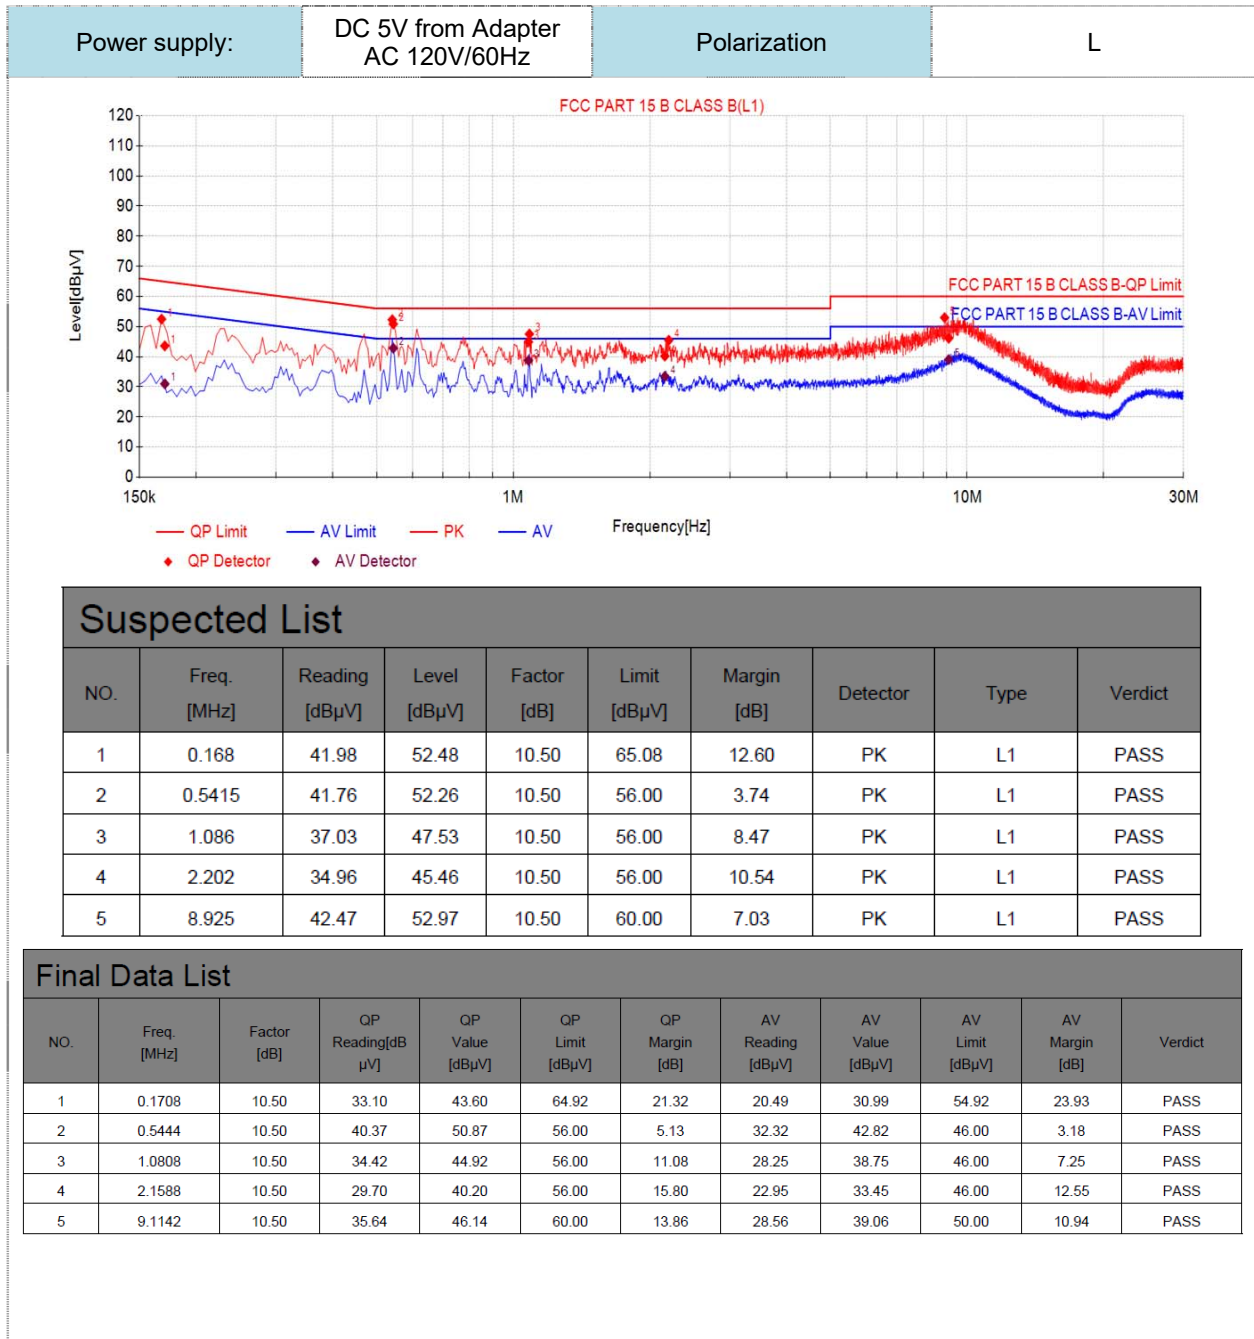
| Power supply: | DC 5V from Adapter AC 120V/60Hz | Polarization | L |
|---|---|---|---|

FCC PART 15 B CLASS B(L1)

Level[dBμV]

120
110
100
90
80
70
60
50
40
30
20
10
0

150k 1M 10M 30M

Frequency[Hz]

FCC PART 15 B CLASS B-QP Limit
FCC PART 15 B CLASS B-AV Limit

1 1 1 2 2 3 3 4 4 5 5

QP Limit AV Limit PK AV
QP Detector AV Detector

Suspected List

| NO. | Freq. [MHz] | Reading [dBμV] | Level [dBμV] | Factor [dB] | Limit [dBμV] | Margin [dB] | Detector | Type | Verdict |
|---|---|---|---|---|---|---|---|---|---|
| 1 | 0.168 | 41.98 | 52.48 | 10.50 | 65.08 | 12.60 | PK | L1 | PASS |
| 2 | 0.5415 | 41.76 | 52.26 | 10.50 | 56.00 | 3.74 | PK | L1 | PASS |
| 3 | 1.086 | 37.03 | 47.53 | 10.50 | 56.00 | 8.47 | PK | L1 | PASS |
| 4 | 2.202 | 34.96 | 45.46 | 10.50 | 56.00 | 10.54 | PK | L1 | PASS |
| 5 | 8.925 | 42.47 | 52.97 | 10.50 | 60.00 | 7.03 | PK | L1 | PASS |

Final Data List

| NO. | Freq. [MHz] | Factor [dB] | QP Reading[dBμV] | QP Value [dBμV] | QP Limit [dBμV] | QP Margin [dB] | AV Reading [dBμV] | AV Value [dBμV] | AV Limit [dBμV] | AV Margin [dB] | Verdict |
|---|---|---|---|---|---|---|---|---|---|---|---|
| 1 | 0.1708 | 10.50 | 33.10 | 43.60 | 64.92 | 21.32 | 20.49 | 30.99 | 54.92 | 23.93 | PASS |
| 2 | 0.5444 | 10.50 | 40.37 | 50.87 | 56.00 | 5.13 | 32.32 | 42.82 | 46.00 | 3.18 | PASS |
| 3 | 1.0808 | 10.50 | 34.42 | 44.92 | 56.00 | 11.08 | 28.25 | 38.75 | 46.00 | 7.25 | PASS |
| 4 | 2.1588 | 10.50 | 29.70 | 40.20 | 56.00 | 15.80 | 22.95 | 33.45 | 46.00 | 12.55 | PASS |
| 5 | 9.1142 | 10.50 | 35.64 | 46.14 | 60.00 | 13.86 | 28.56 | 39.06 | 50.00 | 10.94 | PASS |